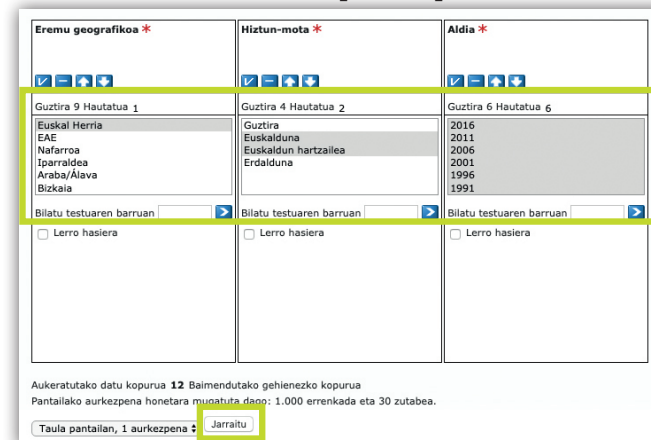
| Eremu geografikoa * | Hiztun-mota * | Aldia * |
|---|---|---|
| Guztira 9 Hautatua 1 | Guztira 4 Hautatua 2 | Guztira 6 Hautatua 6 |
| Euskal Herria<br>EAE<br>Nafarroa<br>Iparraldea<br>Araba/Álava<br>Bizkaia | Guztira<br>Euskalduna<br>Euskaldun hartzailea<br>Erdalduna | 2016<br>2011<br>2006<br>2001<br>1996<br>1991 |
| Bilatu testuaren barruan | Bilatu testuaren barruan | Bilatu testuaren barruan |
| Lerro hasiera | Lerro hasiera | Lerro hasiera |

Aukeratutako datu kopurua 12 Baimendutako gehienezko kopurua

Pantailako aurkezpena honetara mugatuta dago: 1.000 errenkada eta 30 zutabea.

Taula pantailan, 1 aurkezpena

Jarraitu